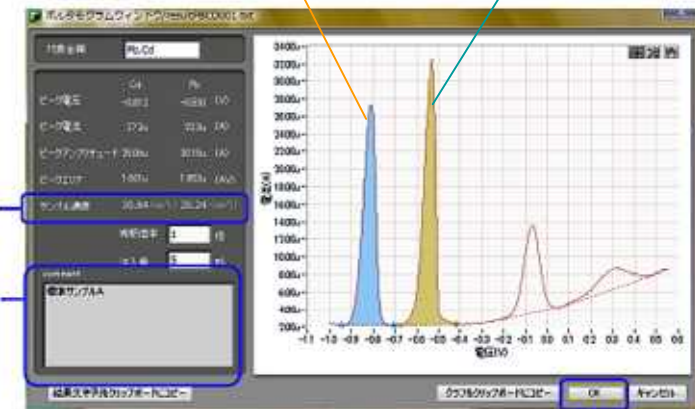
ボルタモグラムウィンドウ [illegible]

対象金属 Pb,Cd

Cd Pb

ピーク電位 -0.812 -0.550 (V)

ピーク電流 373u 322u (A)

ピークアンプリチュード 2508u 3015u (A)

ピークエリア 1.607u 1.853u (A·V)

サンプル濃度 20.84 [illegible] 20.24 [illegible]

希釈倍率 4 倍

注入量 5 ml

comment

標準サンプルA

結果文字列をクリップボードにコピー

グラフをクリップボードにコピー

OK

キャンセル

3400u 3200u 3000u 2800u 2600u 2400u 2200u 2000u 1800u 1600u 1400u 1200u 1000u 800u 600u 400u 200u

電流(A)

-1.1 -1.0 -0.9 -0.8 -0.7 -0.6 -0.5 -0.4 -0.3 -0.2 -0.1 0.0 0.1 0.2 0.3 0.4 0.5 0.6

電位(V)